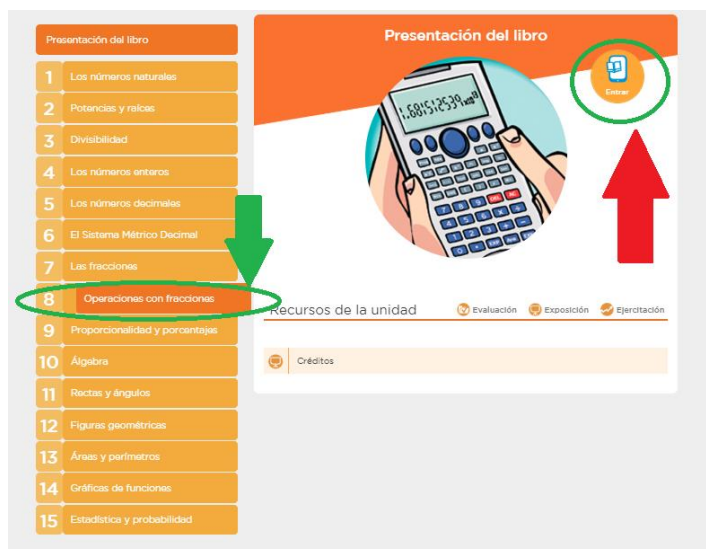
Presentación del libro

1 Los números naturales
2 Potencias y raíces
3 Divisibilidad
4 Los números enteros
5 Los números decimales
6 El Sistema Métrico Decimal
7 Las fracciones
8 Operaciones con fracciones
9 Proporcionalidad y porcentajes
10 Álgebra
11 Rectas y ángulos
12 Figuras geométricas
13 Áreas y perímetros
14 Gráficas de funciones
15 Estadística y probabilidad

Presentación del libro

Entrar

1,68151253 $\times 10^{8}$

Recursos de la unidad
Evaluación
Exposición
Ejercitación

Créditos